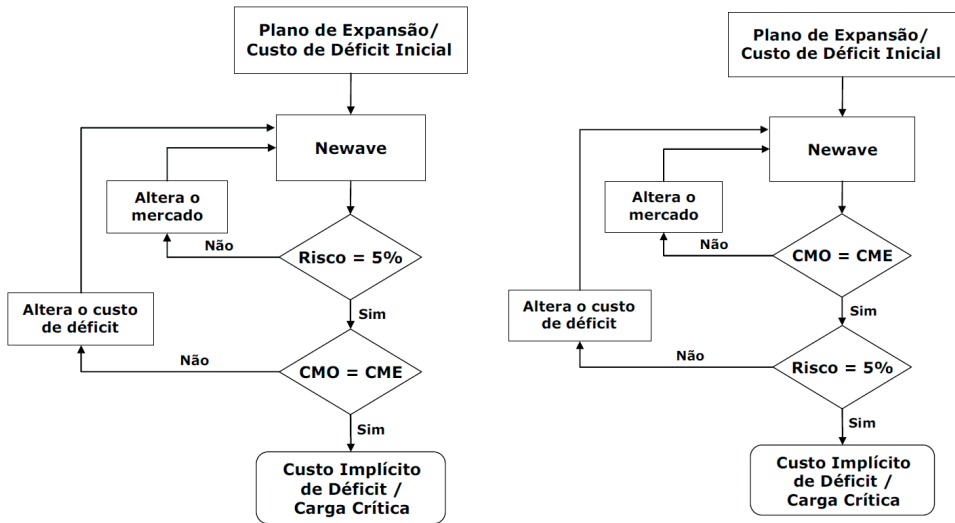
Plano de Expansão/ Custo de Déficit Inicial

Newave

Altera o mercado

Não

Risco = 5%

Sim

Altera o custo de déficit

Não

CMO = CME

Sim

Custo Implícito de Déficit / Carga Crítica

Plano de Expansão/ Custo de Déficit Inicial

Newave

Altera o mercado

Não

CMO = CME

Sim

Altera o custo de déficit

Não

Risco = 5%

Sim

Custo Implícito de Déficit / Carga Crítica